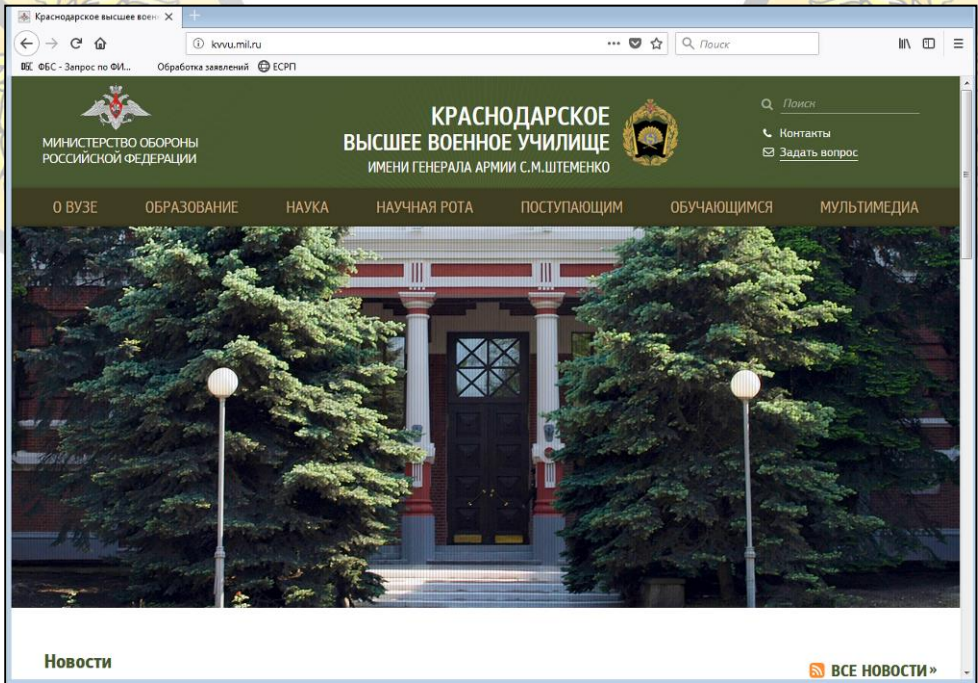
Краснодарское высшее воен ×

kvvu.mil.ru

Поиск

ФБС - Запрос по ФИ... Обработка заявлений ЕСРП

МИНИСТЕРСТВО ОБОРОНЫ РОССИЙСКОЙ ФЕДЕРАЦИИ

КРАСНОДАРСКОЕ ВЫСШЕЕ ВОЕННОЕ УЧИЛИЩЕ ИМЕНИ ГЕНЕРАЛА АРМИИ С.М.ШТЕМЕНКО

Поиск

Контакты

Задать вопрос

О ВУЗЕ ОБРАЗОВАНИЕ НАУКА НАУЧНАЯ РОТА ПОСТУПАЮЩИМ ОБУЧАЮЩИМСЯ МУЛЬТИМЕДИА

Новости

ВСЕ НОВОСТИ »